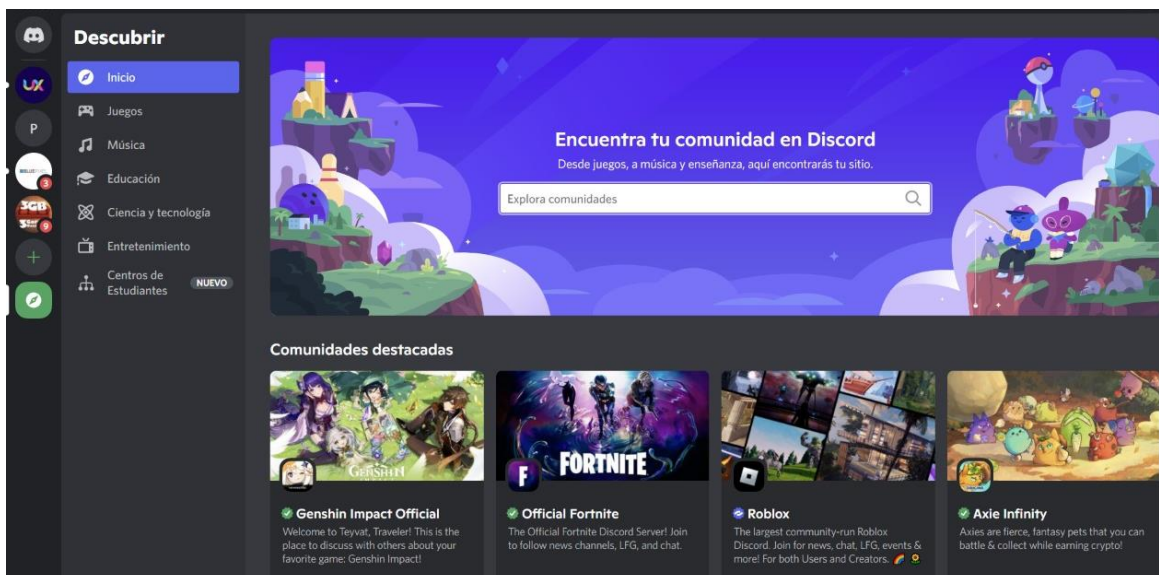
UX
P
3
SGB
9

Descubrir

Inicio
Juegos
Música
Educación
Ciencia y tecnología
Entretenimiento
Centros de Estudiantes NUEVO

Encuentra tu comunidad en Discord
Desde juegos, a música y enseñanza, aquí encontrarás tu sitio.
Explora comunidades

Comunidades destacadas

GENSHIN
Genshin Impact Official
Welcome to Teyvat, Traveler! This is the place to discuss with others about your favorite game: Genshin Impact!

FORTNITE
F
Official Fortnite
The Official Fortnite Discord Server! Join to follow news channels, LFG, and chat.

Roblox
The largest community-run Roblox Discord. Join for news, chat, LFG, events & more! For both Users and Creators.

Axie Infinity
Axies are fierce, fantasy pets that you can battle & collect while earning crypto!